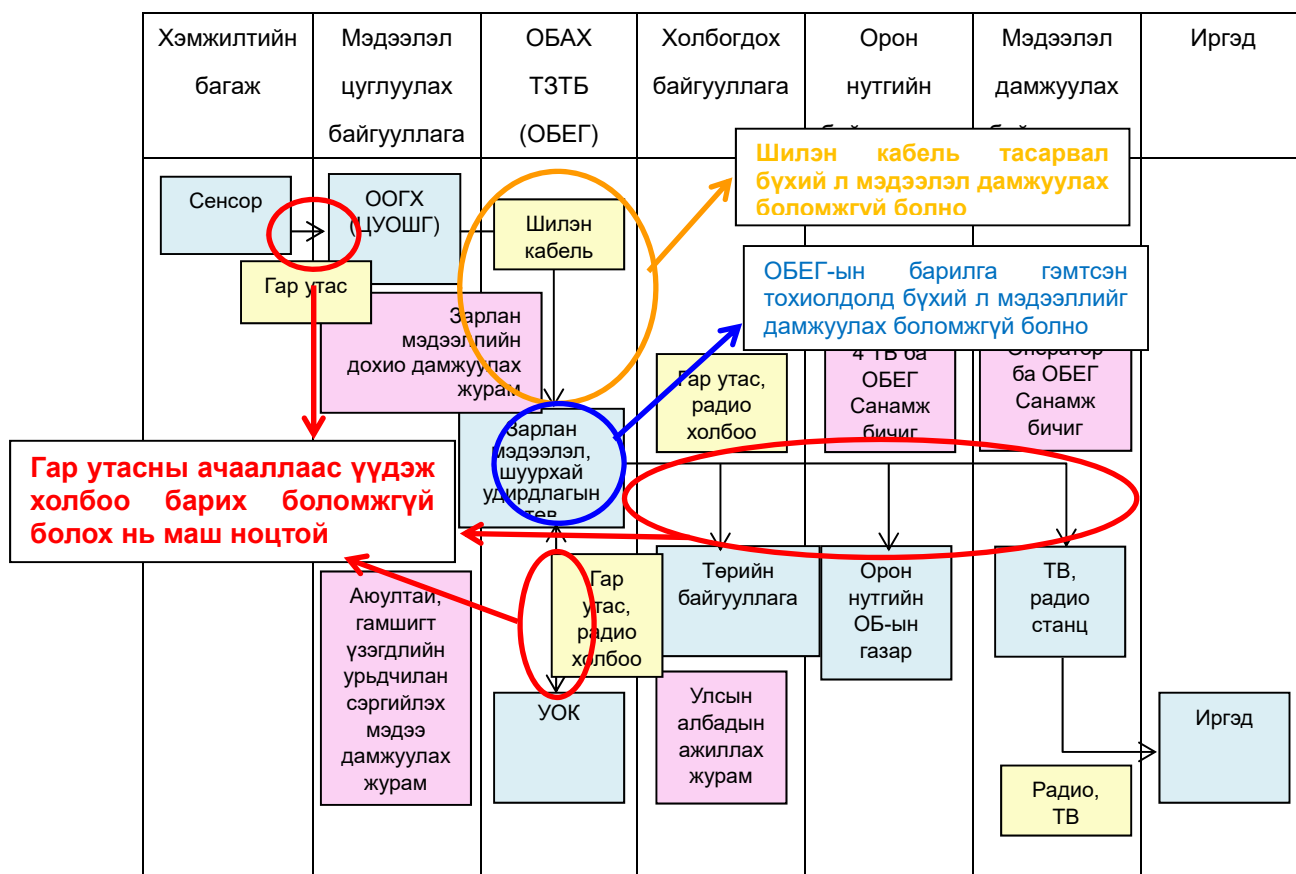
| Хэмжилтийн багаж | Мэдээлэл цуглуулах байгууллага | ОБАХ ТЗТБ (ОБЕГ) | Холбогдох байгууллага | Орон нутгийн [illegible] | Мэдээлэл дамжуулах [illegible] | Иргэд |
|---|---|---|---|---|---|---|

Шилэн кабель тасарвал бүхий л мэдээлэл дамжуулах боломжгүй болно

Сенсор

ООГХ (ЦУОШГ)

Шилэн кабель

Гар утас

ОБЕГ-ын барилга гэмтсэн тохиолдолд бүхий л мэдээллийг дамжуулах боломжгүй болно

Зарлан мэдээллийн дохио дамжуулах журам

Гар утас, радио холбоо

4 ТВ ба ОБЕГ Санамж бичиг

Оператор ба ОБЕГ Санамж бичиг

Зарлан мэдээлэл, шуурхай удирдлагын төв

Гар утасны ачааллаас үүдэж холбоо барих боломжгүй болох нь маш ноцтой

Төрийн байгууллага

Орон нутгийн ОБ-ын газар

ТВ, радио станц

Аюултай, гамшигт үзэгдлийн урьдчилан сэргийлэх мэдээ дамжуулах журам

Гар утас, радио холбоо

УОК

Улсын албадын ажиллах журам

Иргэд

Радио, ТВ